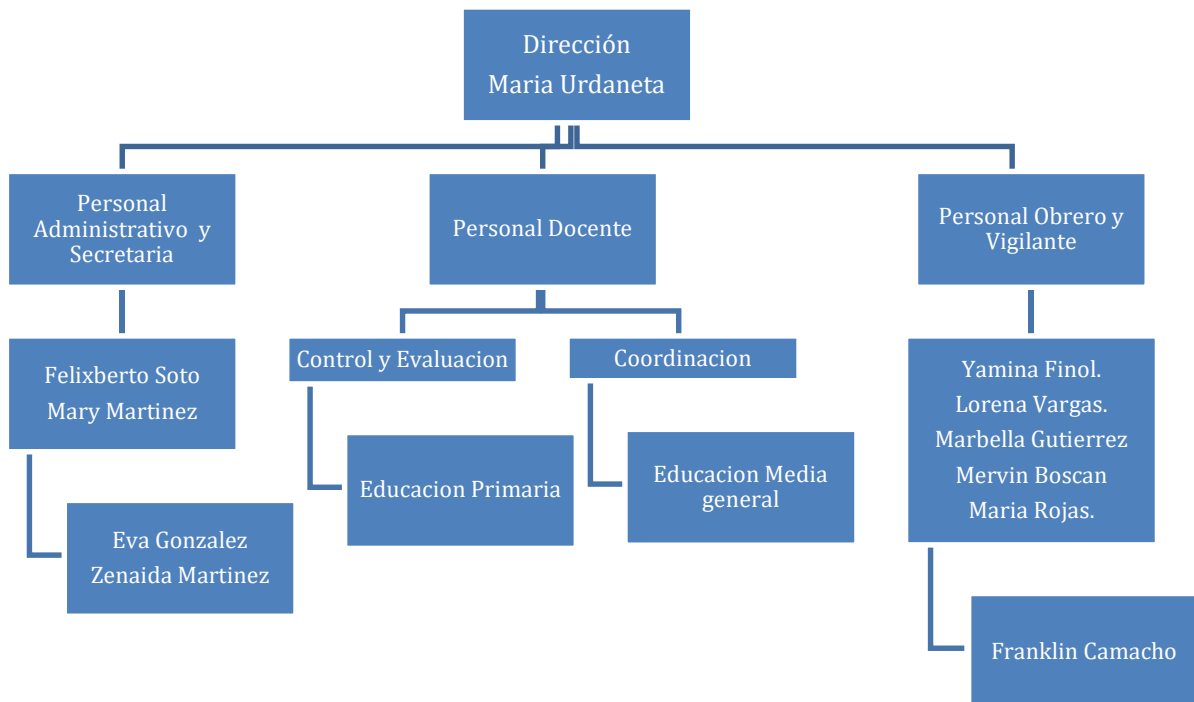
Dirección
Maria Urdaneta

Personal Administrativo y Secretaria

Personal Docente

Personal Obrero y Vigilante

Felixberto Soto
Mary Martinez

Eva Gonzalez
Zenaida Martinez

Control y Evaluacion

Coordinacion

Educacion Primaria

Educacion Media general

Yamina Finol.
Lorena Vargas.
Marbella Gutierrez
Mervin Boscan
Maria Rojas.

Franklin Camacho